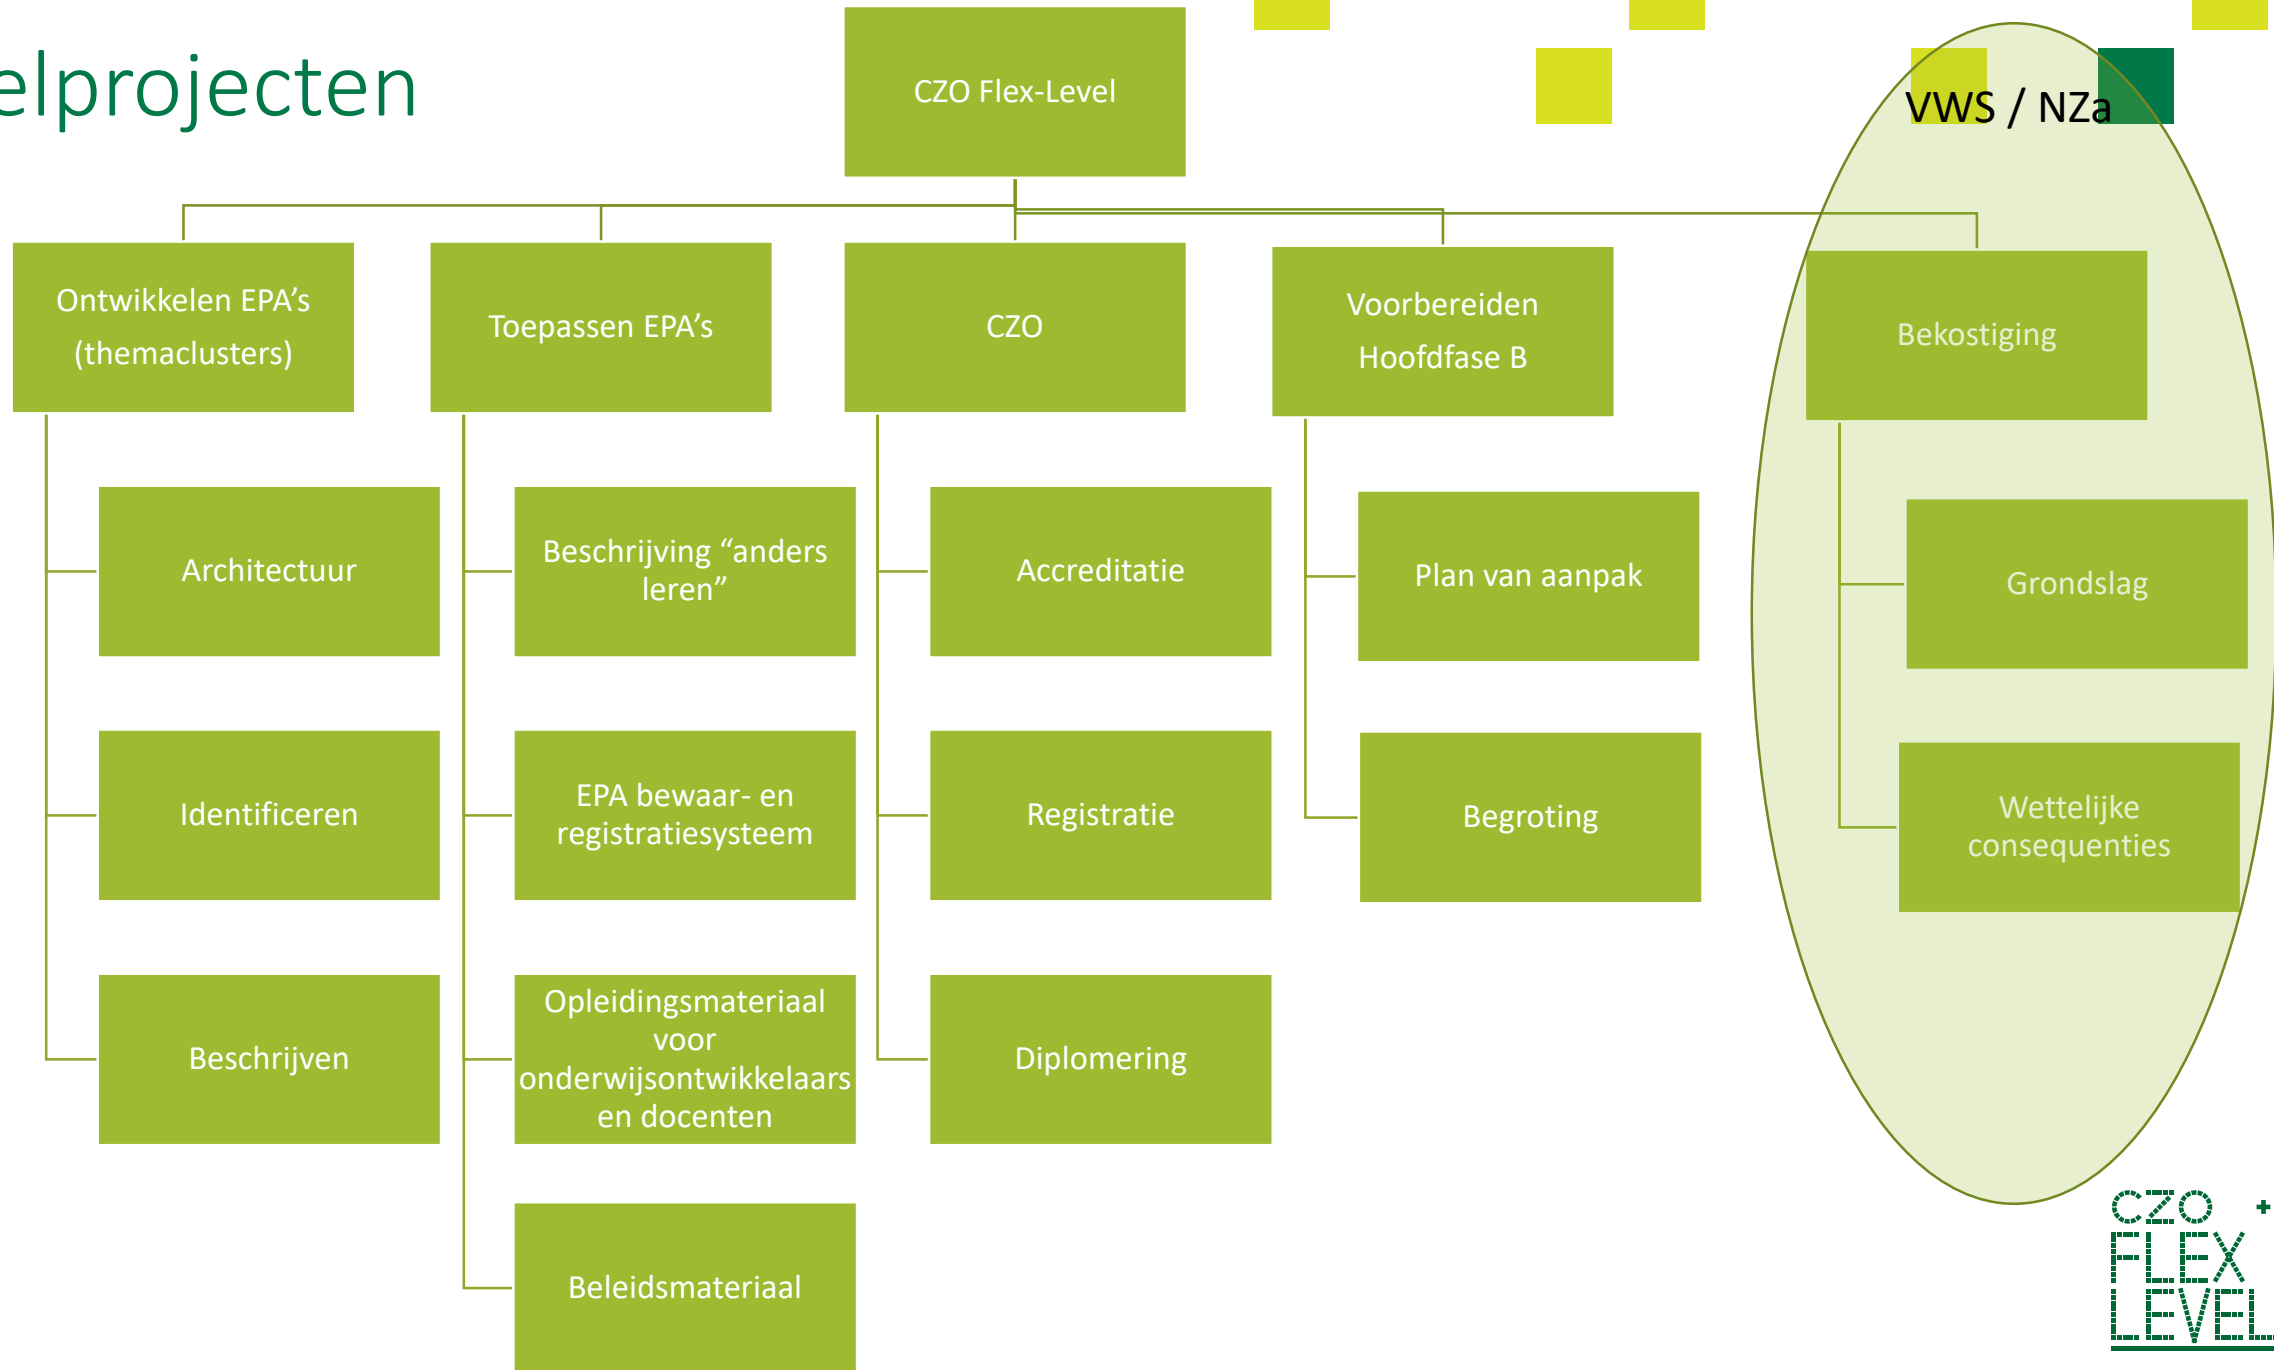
elprojecten

CZO Flex-Level

VWS / NZa

Ontwikkelen EPA’s (themaclusters)

Toepassen EPA’s

CZO

Voorbereiden Hoofdfase B

Bekostiging

Architectuur

Beschrijving “anders leren”

Accreditatie

Plan van aanpak

Grondslag

Identificeren

EPA bewaar- en registratiesysteem

Registratie

Begroting

Wettelijke consequenties

Beschrijven

Opleidingsmateriaal voor onderwijsontwikkelaars en docenten

Diplomering

Beleidsmateriaal

CZO + FLEX LEVEL